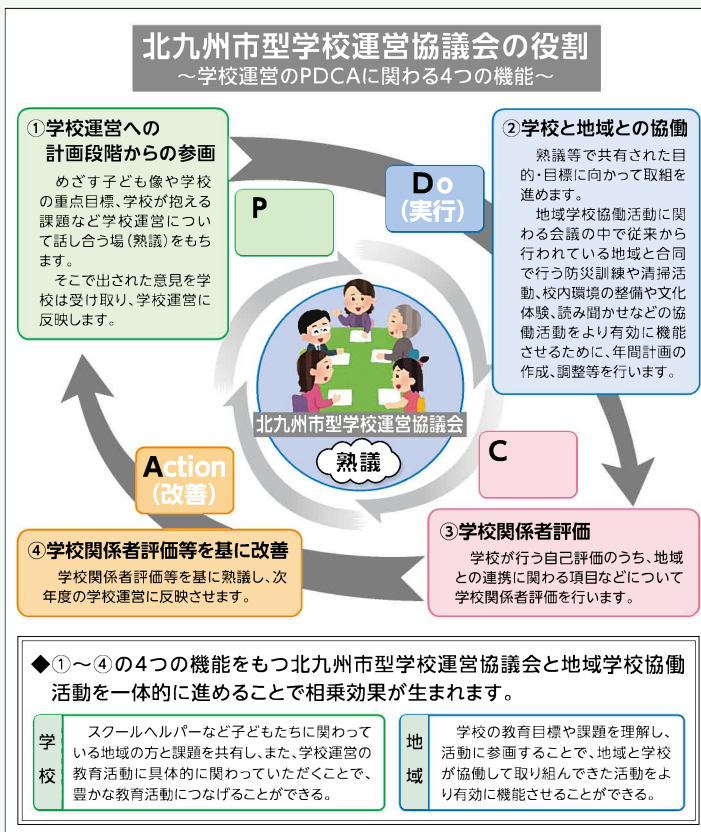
北九州市型学校運営協議会の役割
～学校運営のPDCAに関わる4つの機能～

①学校運営への計画段階からの参画

めざす子ども像や学校の重点目標、学校が抱える課題など学校運営について話し合う場（熟議）をもちます。

そこで出された意見を学校は受け取り、学校運営に反映します。

P

Do
（実行）

②学校と地域との協働

熟議等で共有された目的・目標に向かって取組を進めます。

地域学校協働活動に関わる会議の中で従来から行われている地域と合同で行う防災訓練や清掃活動、校内環境の整備や文化体験、読み聞かせなどの協働活動をより有効に機能させるために、年間計画の作成、調整等を行います。

北九州市型学校運営協議会

熟議

C

Action
（改善）

④学校関係者評価等を基に改善

学校関係者評価等を基に熟議し、次年度の学校運営に反映させます。

③学校関係者評価

学校が行う自己評価のうち、地域との連携に関わる項目などについて学校関係者評価を行います。

◆①～④の4つの機能をもつ北九州市型学校運営協議会と地域学校協働活動を一体的に進めることで相乗効果が生まれます。

学校

スクールヘルパーなど子どもたちに関わっている地域の方と課題を共有し、また、学校運営の教育活動に具体的に関わっていただくことで、豊かな教育活動につなげることができる。

地域

学校の教育目標や課題を理解し、活動に参画することで、地域と学校が協働して取り組んできた活動をより有効に機能させることができる。